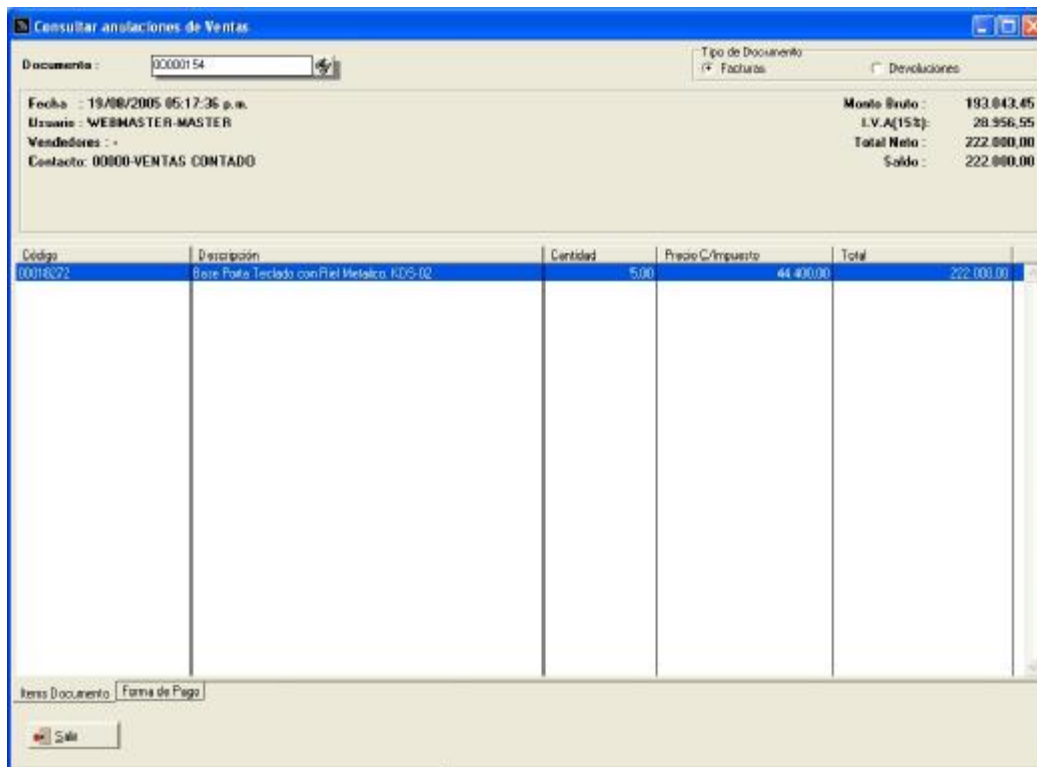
Consultar anulaciones de Ventas

Documento : 00000154

Tipo de Documento
Facturas
Devoluciones

Fecha : 19/08/2005 05:17:36 p.m.
Usuario : WEBMASTER-MASTER
Vendedores : -
Contacto: 00000-VENTAS CONTADO

Monto Bruto : 193.043,45
I.V.A(15%): 28.956,55
Total Neto : 222.000,00
Saldo : 222.000,00

| Código | Descripción | Cantidad | Precio C/Impuesto | Total |
|---|---|---|---|---|
| 00018272 | Base Porta Teclado con Riel Metalico. KDS-02 | 5,00 | 44.400,00 | 222.000,00 |

Items Documento | Forma de Pago

Salir